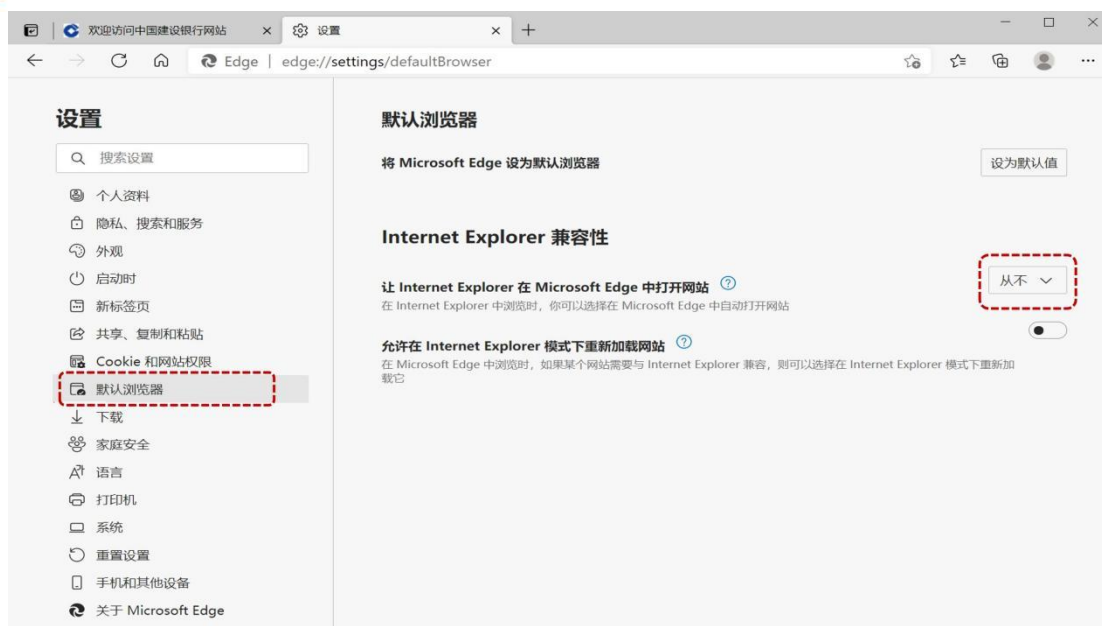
欢迎访问中国建设银行网站 × 设置 × +

Edge | edge://settings/defaultBrowser

设置

搜索设置

个人资料
隐私、搜索和服务
外观
启动时
新标签页
共享、复制和粘贴
Cookie 和网站权限
默认浏览器
下载
家庭安全
语言
打印机
系统
重置设置
手机和其他设备
关于 Microsoft Edge

默认浏览器

将 Microsoft Edge 设为默认浏览器

设为默认值

Internet Explorer 兼容性

让 Internet Explorer 在 Microsoft Edge 中打开网站

在 Internet Explorer 中浏览时，你可以选择在 Microsoft Edge 中自动打开网站

从不

允许在 Internet Explorer 模式下重新加载网站

在 Microsoft Edge 中浏览时，如果某个网站需要与 Internet Explorer 兼容，则可以选择在 Internet Explorer 模式下重新加载它